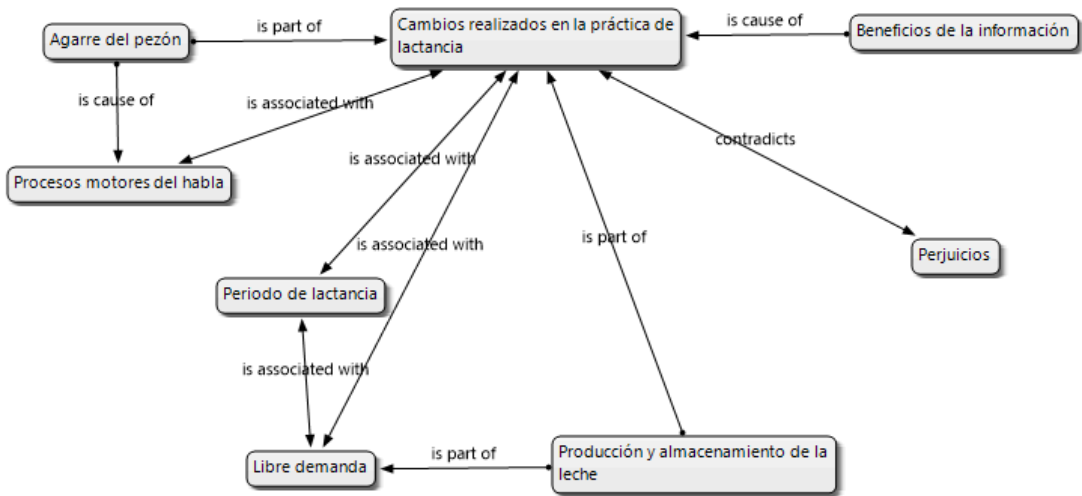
Agarre del pezón

is part of

Cambios realizados en la práctica de lactancia

is cause of

Beneficios de la información

is cause of

is associated with

Procesos motores del habla

is associated with

contradicts

is associated with

is part of

Perjuicios

Periodo de lactancia

is associated with

Libre demanda

is part of

Producción y almacenamiento de la leche